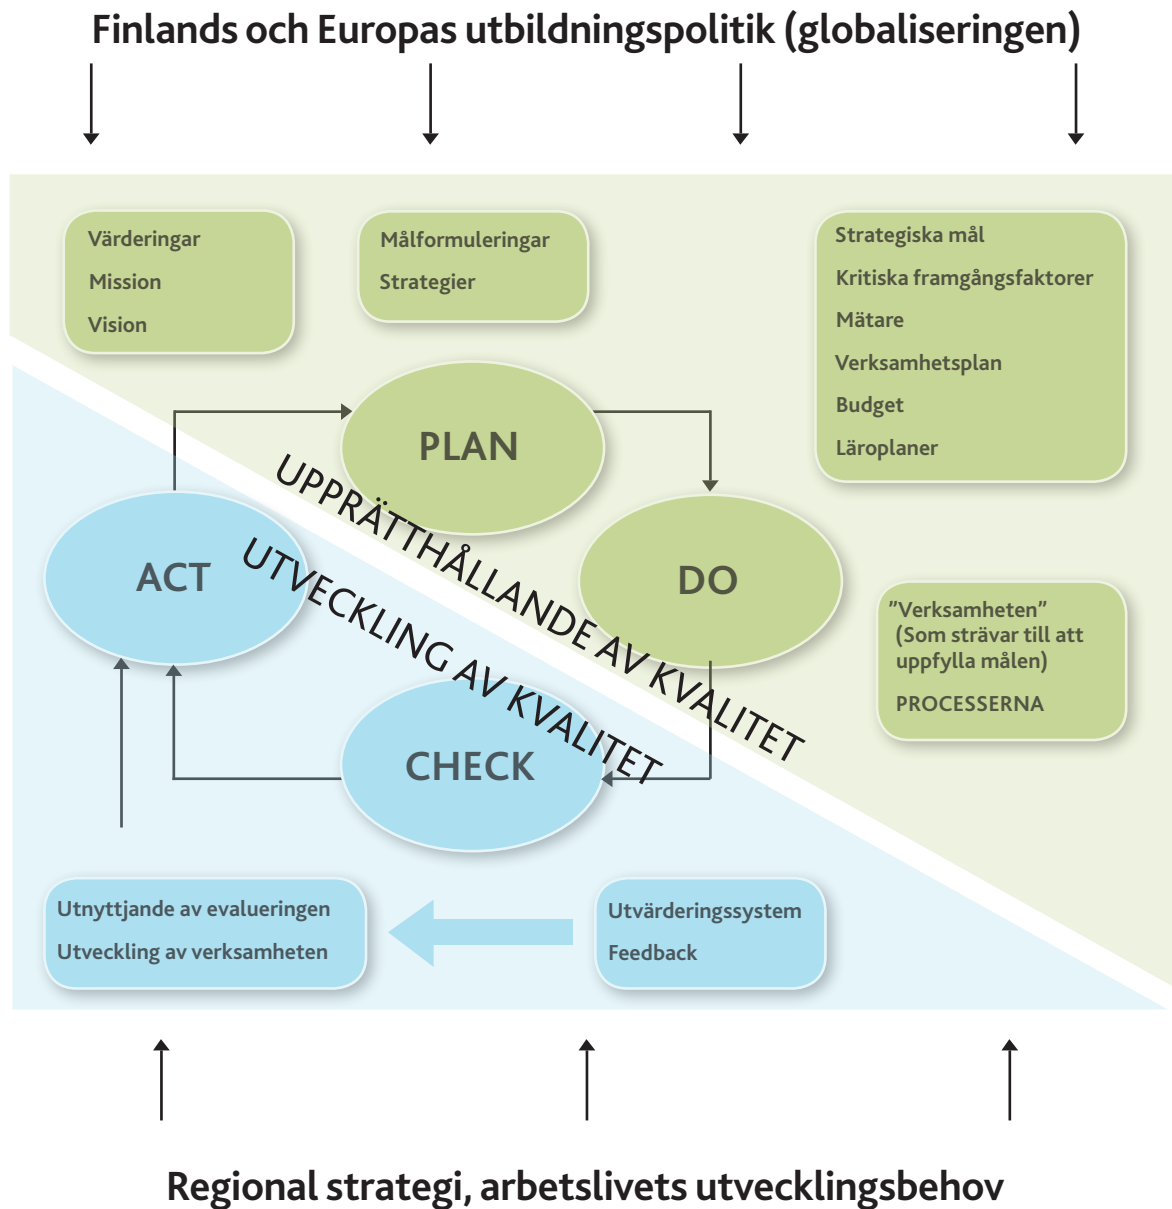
Finlands och Europas utbildningspolitik (globaliseringen)

Värderingar
Mission
Vision

Målformuleringar
Strategier

Strategiska mål
Kritiska framgångsfaktorer
Mätare
Verksamhetsplan
Budget
Läroplaner

PLAN

DO

ACT

CHECK

UPPRÄTTHÅLLANDE AV KVALITET

UTVECKLING AV KVALITET

”Verksamheten”
(Som strävar till att uppfylla målen)

PROCESSERNA

Utnyttjande av evalueringen
Utveckling av verksamheten

Utvärderingssystem
Feedback

Regional strategi, arbetslivets utvecklingsbehov